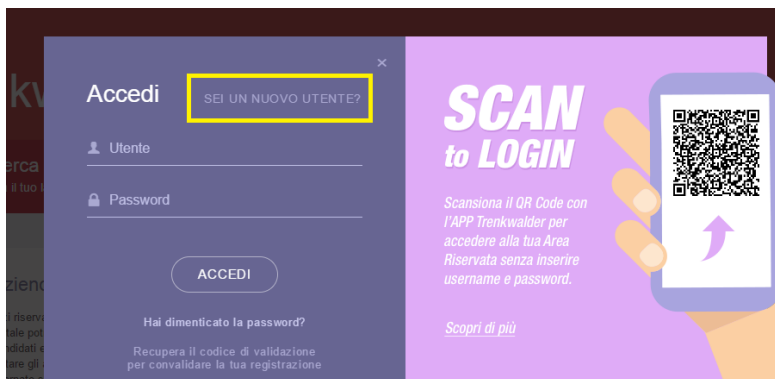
×

Accedi

SEI UN NUOVO UTENTE?

Utente

Password

ACCEDI

Hai dimenticato la password?

Recupera il codice di validazione per convalidare la tua registrazione

SCAN to LOGIN

Scansiona il QR Code con l'APP Trenkwalder per accedere alla tua Area Riservata senza inserire username e password.

Scopri di più